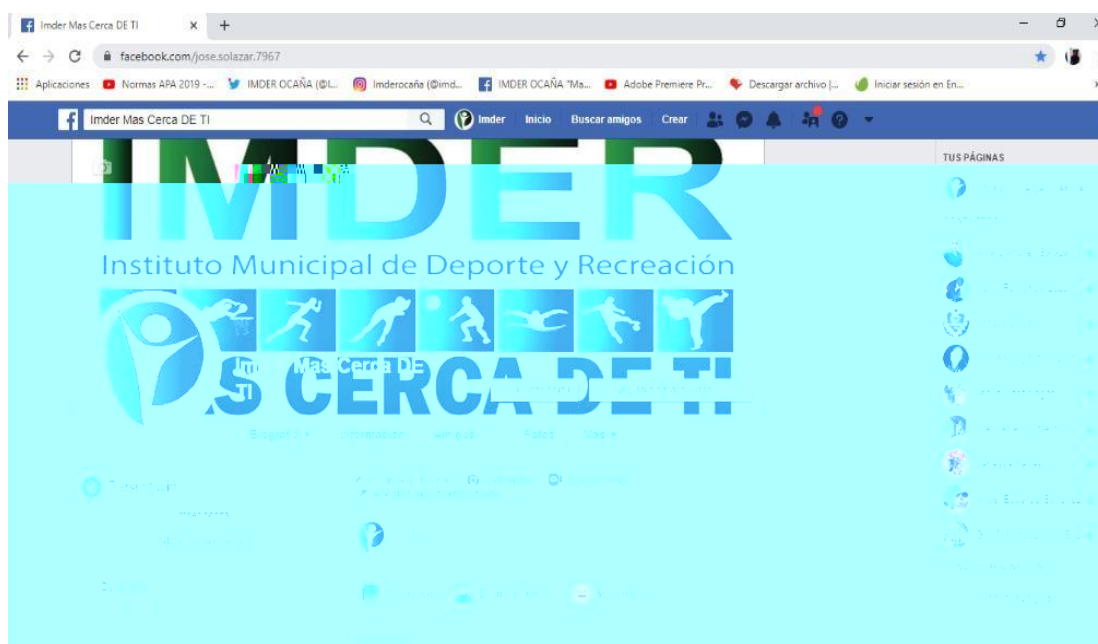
Imder Mas Cerca DE TI × +

facebook.com/jose.solazar.7967

Aplicaciones Normas APA 2019 -... IMDER OCAÑA (@I... Imderocaña (@imd... IMDER OCAÑA "Ma... Adobe Premiere Pr... Descargar archivo |... Iniciar sesión en En...

Imder Mas Cerca DE TI

Imder Inicio Buscar amigos Crear

TUS PÁGINAS

IMDER

Instituto Municipal de Deporte y Recreación

Imder Mas Cerca DE TI

S CERCA DE TI

Biografía Información Amigos Fotos Más